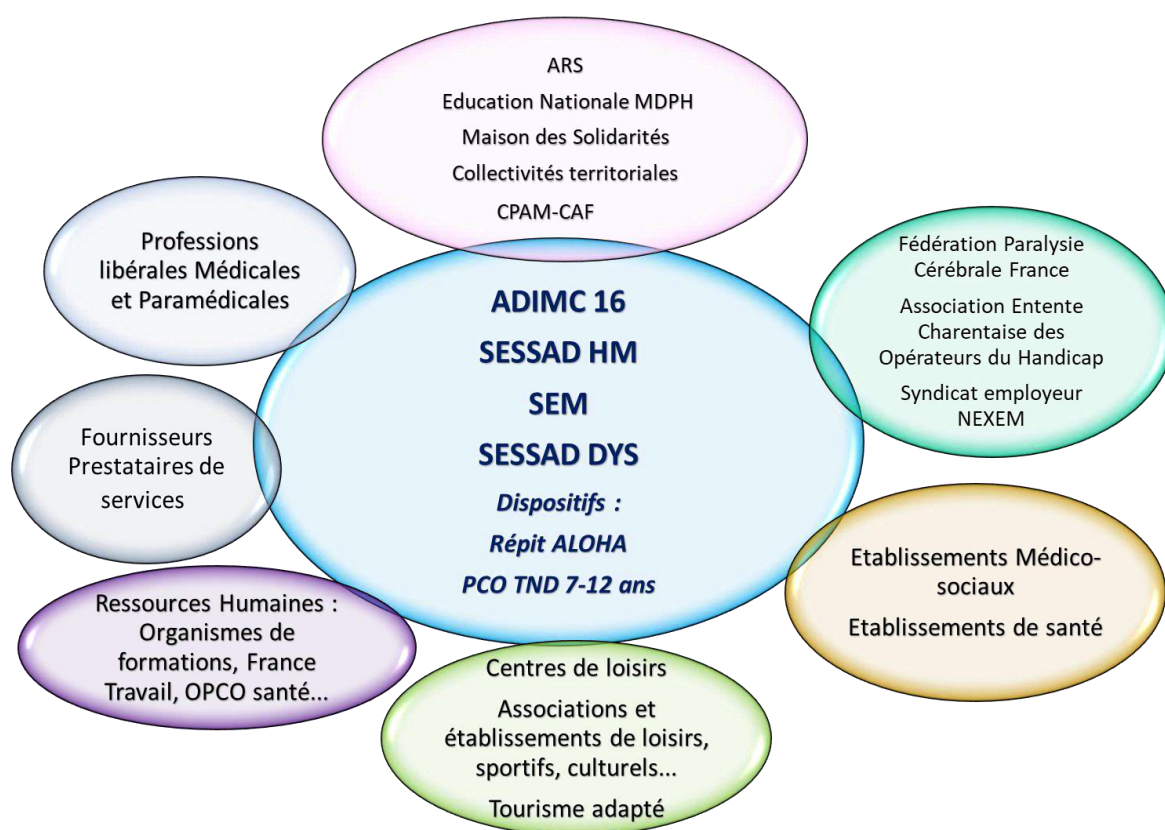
ARS
Education Nationale MDPH
Maison des Solidarités
Collectivités territoriales
CPAM-CAF

Professions libérales Médicales et Paramédicales

ADIMC 16
SESSAD HM
SEM
SESSAD DYS
Dispositifs :
Répit ALOHA
PCO TND 7-12 ans

Fédération Paralysie Cérébrale France
Association Entente Charentaise des Opérateurs du Handicap
Syndicat employeur NEXEM

Fournisseurs Prestataires de services

Etablissements Médico-sociaux
Etablissements de santé

Ressources Humaines : Organismes de formations, France Travail, OPCO santé...

Centres de loisirs
Associations et établissements de loisirs, sportifs, culturels...
Tourisme adapté